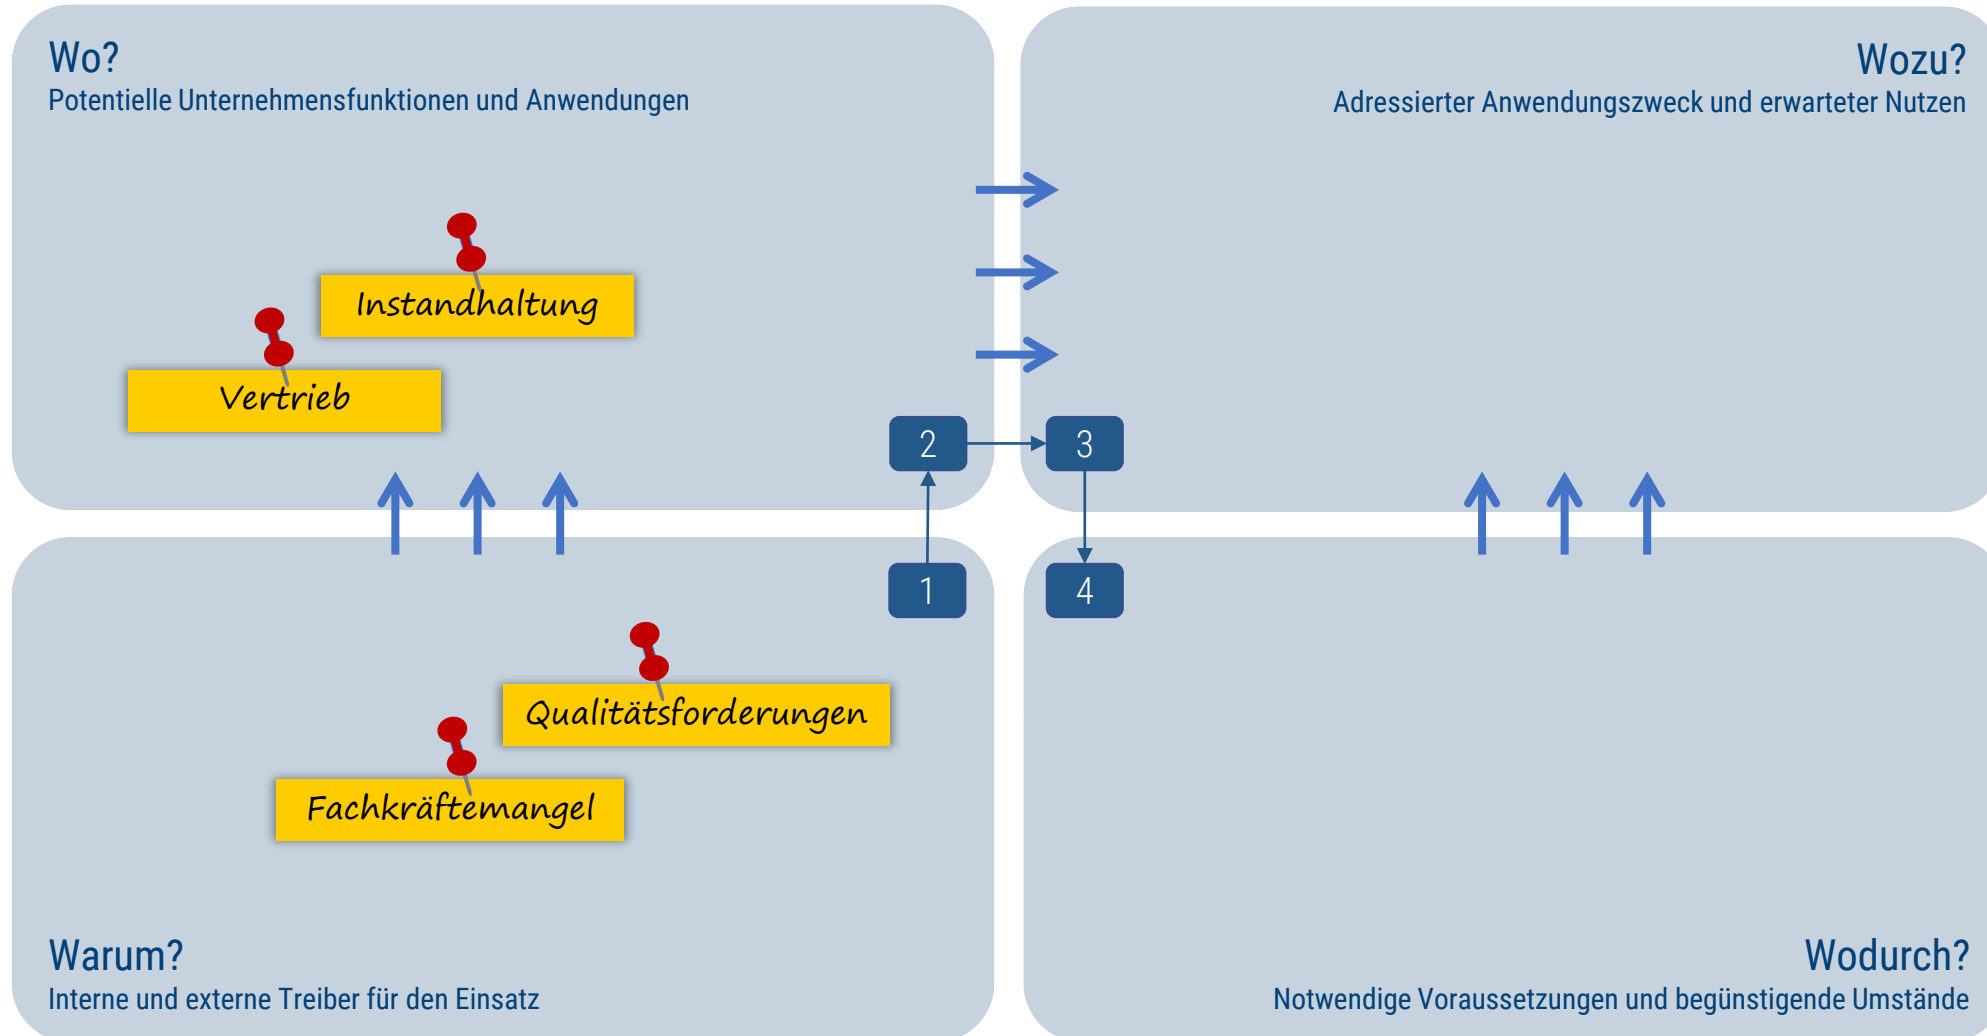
Wo?
Potentielle Unternehmensfunktionen und Anwendungen

Instandhaltung

Vertrieb

Wozu?
Adressierter Anwendungszweck und erwarteter Nutzen

2

3

1

4

Qualitätsforderungen

Fachkräftemangel

Warum?
Interne und externe Treiber für den Einsatz

Wodurch?
Notwendige Voraussetzungen und begünstigende Umstände